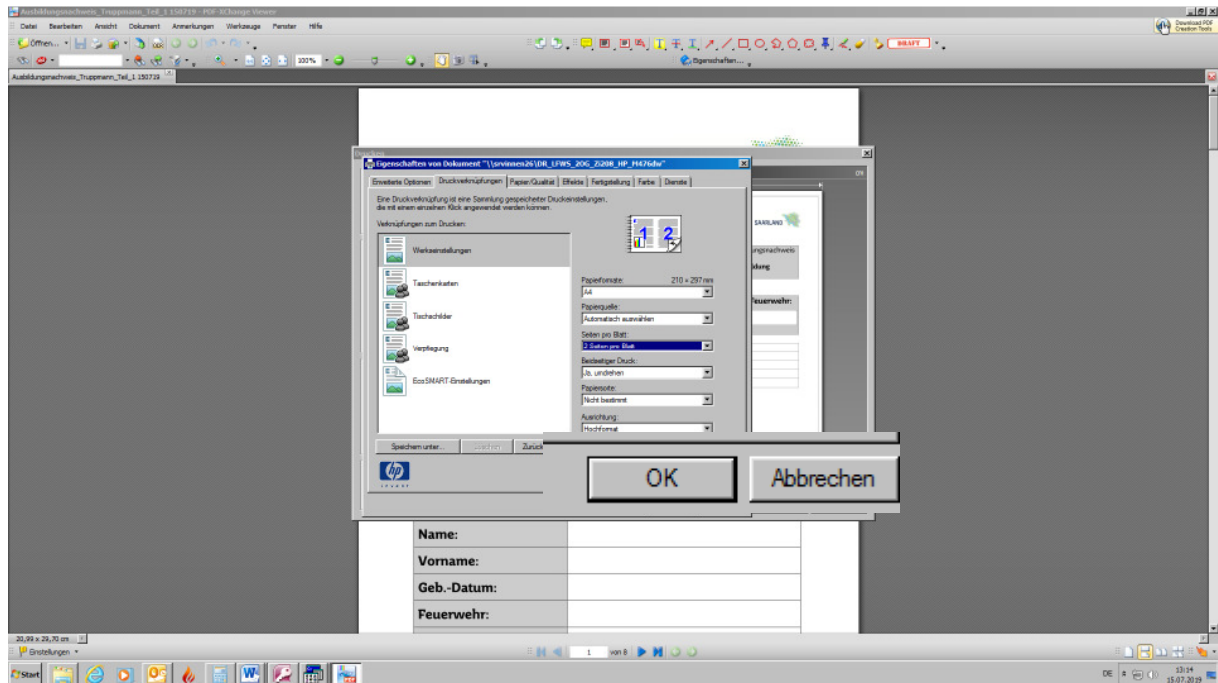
Ausbildungsnachweis_Truppmann_Teil_1 150719 - PDF-XChange Viewer

Datei Bearbeiten Ansicht Dokument Anmerkungen Werkzeuge Fenster Hilfe

Download PDF Creation Tools

Öffnen...

100%

DRAFT

Eigenschaften...

Ausbildungsnachweis_Truppmann_Teil_1 150719

Eigenschaften von Dokument "\\srvinnen26\DR_LFWS_2OG_Zi208_HP_M476dw"

Erweiterte Optionen | Druckverknüpfungen | Papier/Qualität | Effekte | Fertigstellung | Farbe | Dienste

Eine Druckverknüpfung ist eine Sammlung gespeicherter Druckeinstellungen, die mit einem einzelnen Klick angewendet werden können.

Verknüpfungen zum Drucken:

Werkseinstellungen

Taschenkarten

Tischschilder

Verpflegung

EcoSMART-Einstellungen

Papierformate: 210 × 297 mm
A4

Papierquelle:
Automatisch auswählen

Seiten pro Blatt:
2 Seiten pro Blatt

Beidseitiger Druck:
Ja, umdrehen

Papiersorte:
Nicht bestimmt

Ausrichtung:
Hochformat

Speichern unter... | Löschen | Zurück

OK | Abbrechen

SAARLAND

ungsnachweis

dung

Feuerwehr:

Name:

Vorname:

Geb.-Datum:

Feuerwehr:

20,99 x 29,70 cm

Einstellungen

1 von 8

Start

DE 13:14 15.07.2019